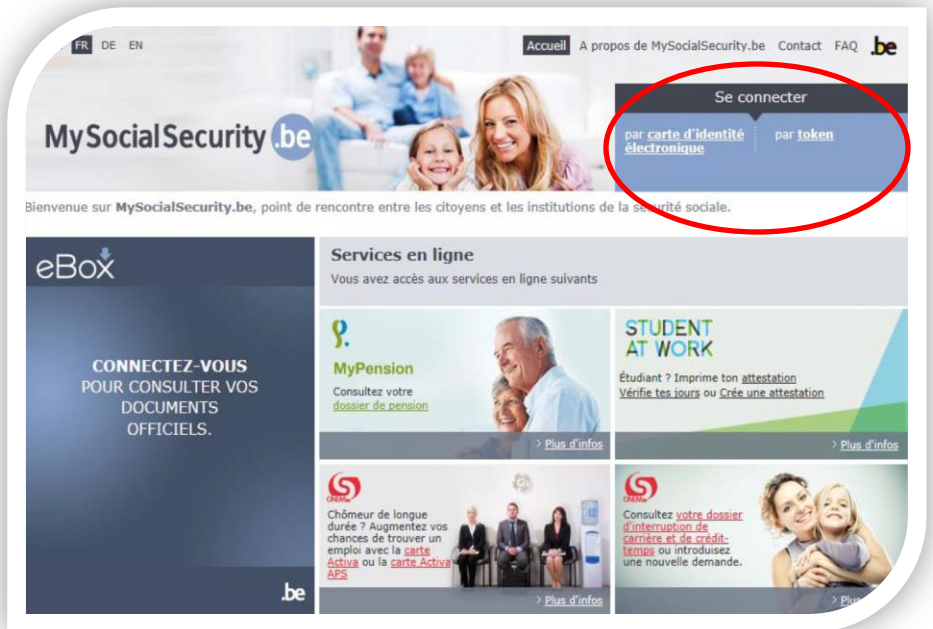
FR DE EN

Accueil A propos de MySocialSecurity.be Contact FAQ .be

MySocialSecurity.be

Se connecter

par carte d'identité électronique

par token

Bienvenue sur MySocialSecurity.be, point de rencontre entre les citoyens et les institutions de la s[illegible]urité sociale.

eBox

CONNECTEZ-VOUS POUR CONSULTER VOS DOCUMENTS OFFICIELS.

.be

Services en ligne

Vous avez accès aux services en ligne suivants

MyPension

Consultez votre dossier de pension

> Plus d'infos

STUDENT AT WORK

Étudiant ? Imprime ton attestation

Vérifie tes jours ou Crée une attestation

> Plus d'infos

ONEM

Chômeur de longue durée ? Augmentez vos chances de trouver un emploi avec la carte Activa ou la carte Activa APS

> Plus d'infos

ONEM

Consultez votre dossier d'interruption de carrière et de crédit-temps ou introduisez une nouvelle demande.

> Plu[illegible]